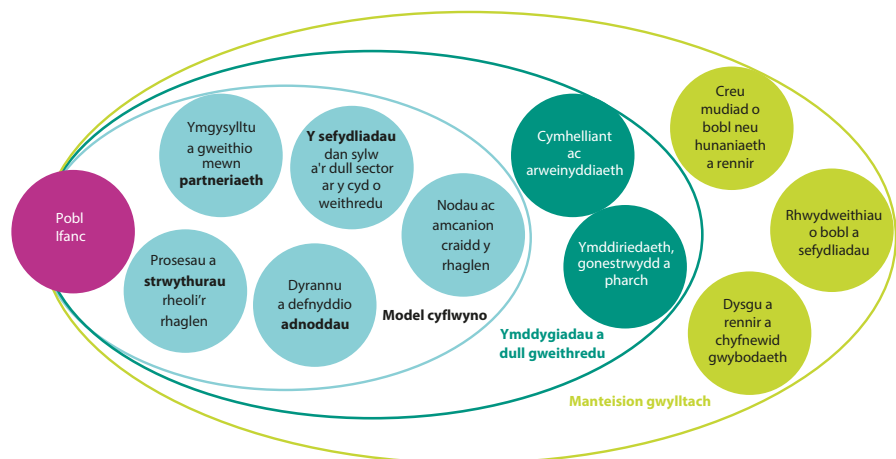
Pobl Ifanc

Ymgysylltu a gweithio mewn **partneriaeth**

**Y sefydliadau** dan sylw a'r dull sector ar y cyd o weithredu

Nodau ac amcanion craidd y rhaglen

Prosesau a **strwythurau** rheoli'r rhaglen

Dyrannu a defnyddio **adnoddau**

Model cyflwyno

Cymhelliant ac arweinyddiaeth

Ymddiriedaeth, gonestrwydd a pharch

Ymddygiadau a dull gweithredu

Creu mudiad o bobl neu hunaniaeth a rennir

Rhwydweithiau o bobl a sefydliadau

Dysgu a rennir a chyfnewid gwybodaeth

Manteision gwylltach